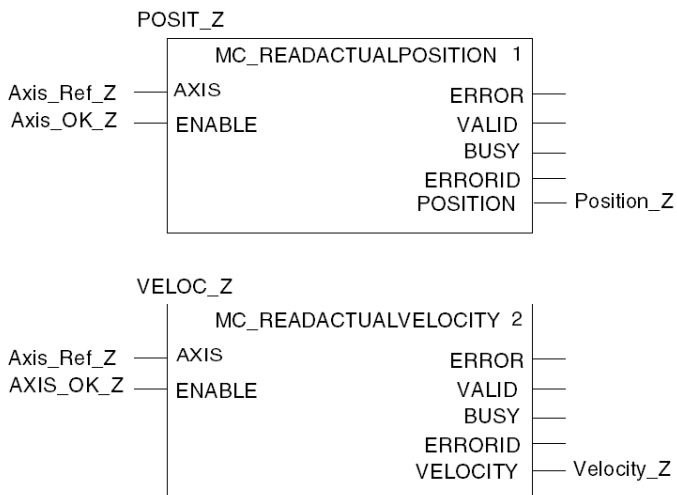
POSIT_Z

MC_READACTUALPOSITION 1

Axis_Ref_Z
AXIS

Axis_OK_Z
ENABLE

ERROR
VALID
BUSY
ERRORID
POSITION
Position_Z

VELOC_Z

MC_READACTUALVELOCITY 2

Axis_Ref_Z
AXIS

AXIS_OK_Z
ENABLE

ERROR
VALID
BUSY
ERRORID
VELOCITY
Velocity_Z